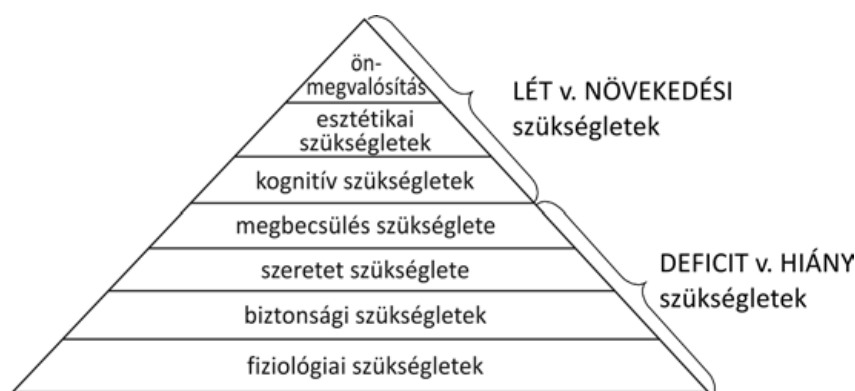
önmegvalósítás

esztétikai szükségletek

kognitív szükségletek

megbecsülés szükséglete

szeretet szükséglete

biztonsági szükségletek

fiziológiai szükségletek

LÉT v. NÖVEKEDÉSI szükségletek

DEFICIT v. HIÁNY szükségletek